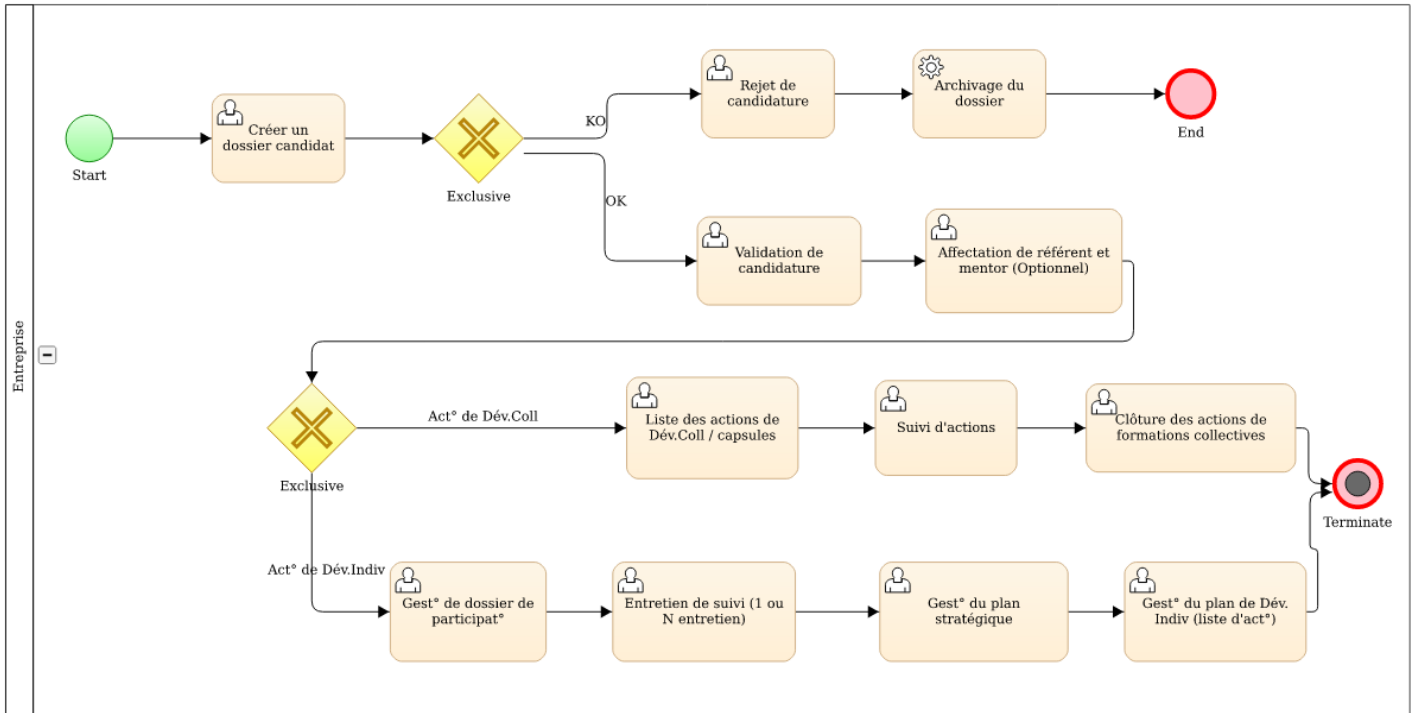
Entreprise

Start

Créer un dossier candidat

Exclusive

KO

OK

Rejet de candidature

Archivage du dossier

End

Validation de candidature

Affectation de référent et mentor (Optionnel)

Exclusive

Act° de Dév.Coll

Liste des actions de Dév.Coll / capsules

Suivi d'actions

Clôture des actions de formations collectives

Terminate

Act° de Dév.Indiv

Gest° de dossier de participat°

Entretien de suivi (1 ou N entretien)

Gest° du plan stratégique

Gest° du plan de Dév. Indiv (liste d'act°)